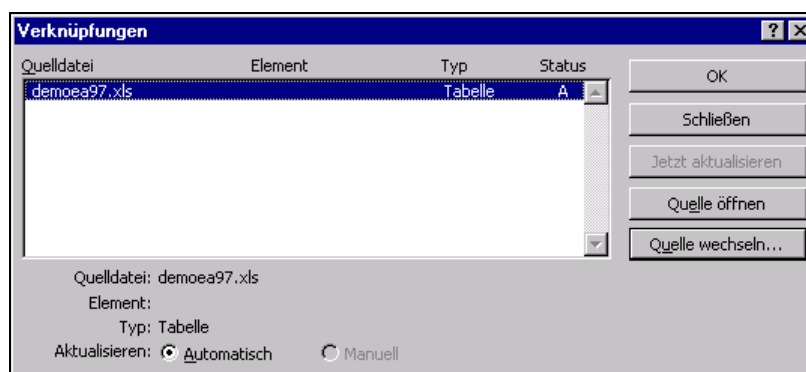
Verknüpfungen

?

| Quelldatei | Element | Typ | Status |
|---|---|---|---|
| demoea97.xls | | Tabelle | A |

OK

Schließen

Jetzt aktualisieren

Quelle öffnen

Quelle wechseln...

Quelldatei: demoea97.xls

Element:

Typ: Tabelle

Aktualisieren: Automatisch Manuell